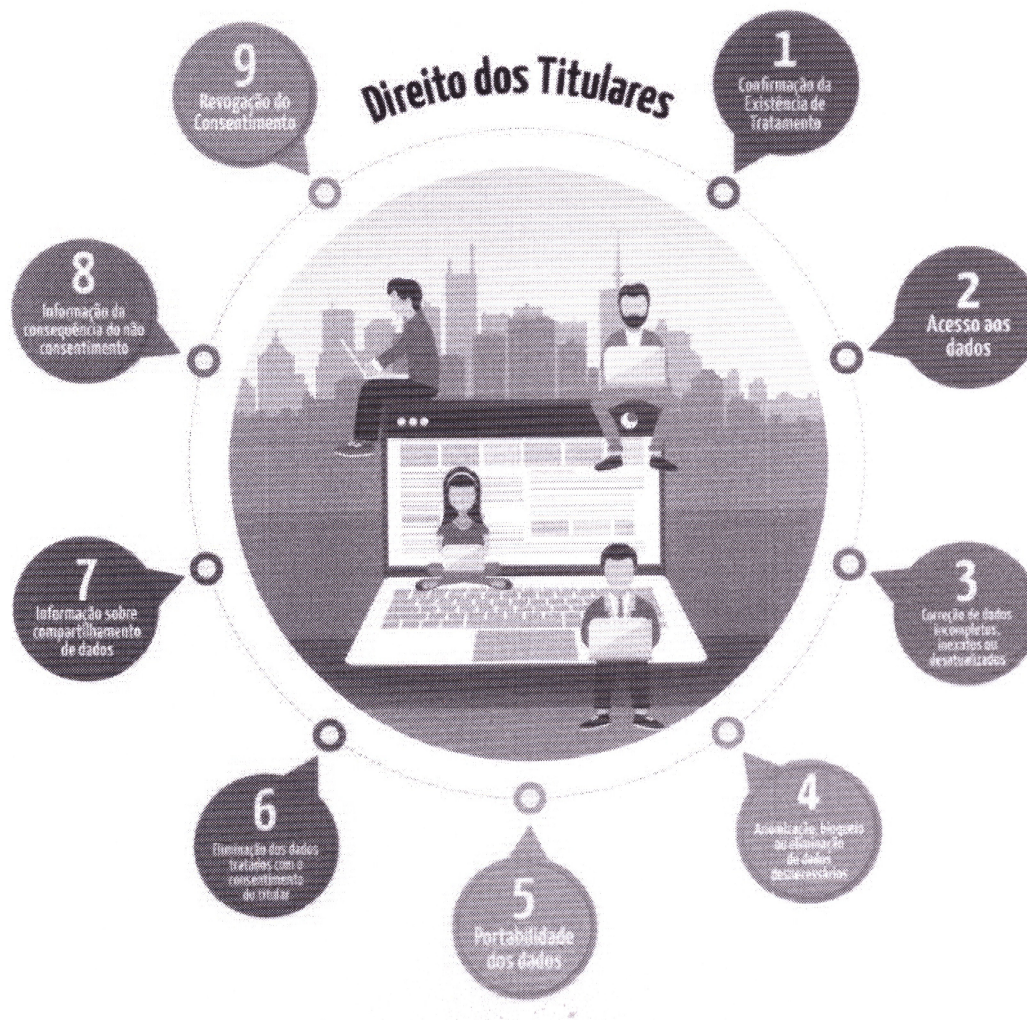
Direito dos Titulares

1
Confirmação da Existência de Tratamento

2
Acesso aos dados

3
Correção de dados incompletos, inexatos ou desatualizados

4
Anonimização, bloqueio ou eliminação de dados desnecessários

5
Portabilidade dos dados

6
Eliminação dos dados tratados com o consentimento do titular

7
Informação sobre compartilhamento de dados

8
Informação da consequência do não consentimento

9
Revogação do Consentimento